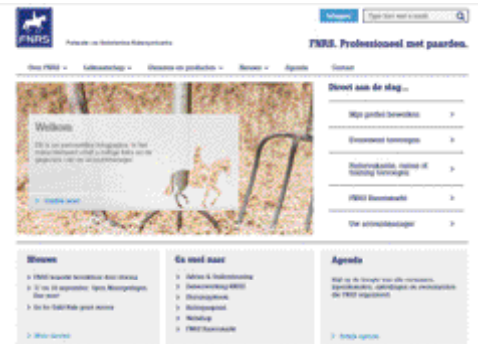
FNRS

Federatie van Nederlandse Ruitersportcentra

Inloggen

Type hier wat u zoekt

FNRS. Professioneel met paarden.

Over FNRS ⌄ Lidmaatschap ⌄ Diensten en producten ⌄ Nieuws ⌄ Agenda Contact

Welkom

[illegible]

Direct aan de slag...

Mijn profiel bewerken

Evenement toevoegen

Ruiterskaarten, cursus of training toevoegen

FNRS Ruiterstand

Uw activiteitenlogger

Nieuws

FNRS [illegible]

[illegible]

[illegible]

Meer nieuws

Ga snel naar

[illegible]

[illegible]

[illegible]

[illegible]

Webshop

FNRS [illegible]

Agenda

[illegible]

Bekijk agenda